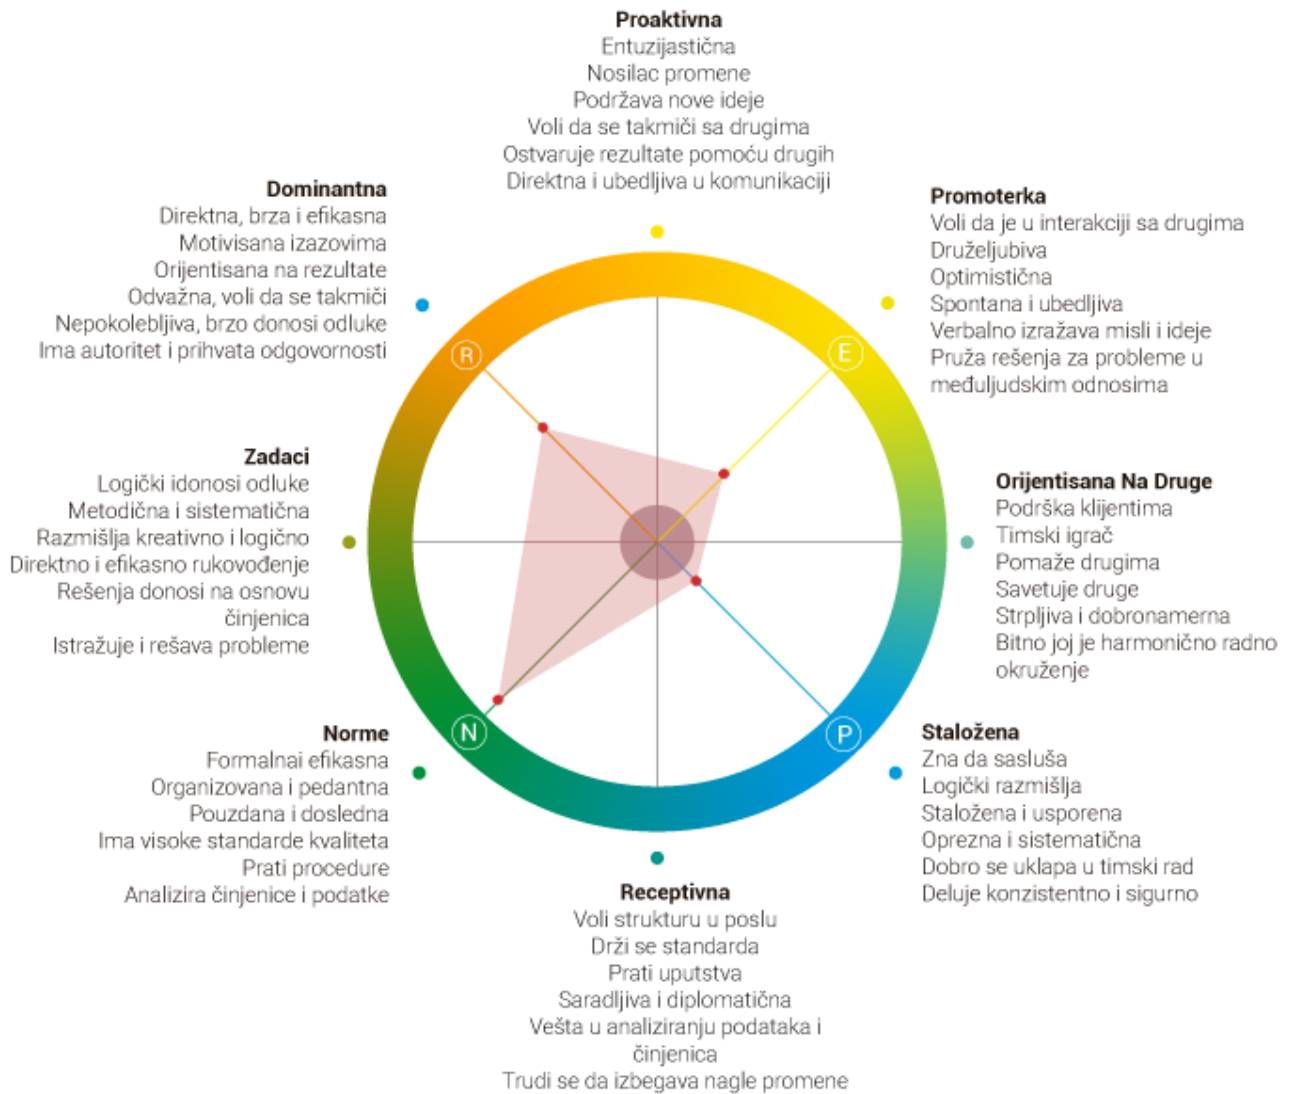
**Proaktivna**
Entuzijastična
Nosilac promene
Podržava nove ideje
Voli da se takmiči sa drugima
Ostvaruje rezultate pomoću drugih
Direktna i ubedljiva u komunikaciji

**Dominantna**
Direktna, brza i efikasna
Motivisana izazovima
Orijentisana na rezultate
Odvažna, voli da se takmiči
Nepokolebljiva, brzo donosi odluke
Ima autoritet i prihvata odgovornosti

**Promoterka**
Voli da je u interakciji sa drugima
Druželjubiva
Optimistična
Spontana i ubedljiva
Verbalno izražava misli i ideje
Pruža rešenja za probleme u međuljudskim odnosima

R

E

**Zadaci**
Logički idonosi odluke
Metodična i sistematična
Razmišlja kreativno i logično
Direktno i efikasno rukovođenje
Rešenja donosi na osnovu činjenica
Istražuje i rešava probleme

**Orijentisana Na Druge**
Podrška klijentima
Timski igrač
Pomaže drugima
Savetuje druge
Strpljiva i dobronamerna
Bitno joj je harmonično radno okruženje

N

P

**Norme**
Formalnai efikasna
Organizovana i pedantna
Pouzdana i dosledna
Ima visoke standarde kvaliteta
Prati procedure
Analizira činjenice i podatke

**Staložena**
Zna da sasluša
Logički razmišlja
Staložena i usporena
Oprezna i sistematična
Dobro se uklapa u timski rad
Deluje konzistentno i sigurno

**Receptivna**
Voli strukturu u poslu
Drži se standarda
Prati uputstva
Saradljiva i diplomatična
Vešta u analiziranju podataka i činjenica
Trudi se da izbegava nagle promene